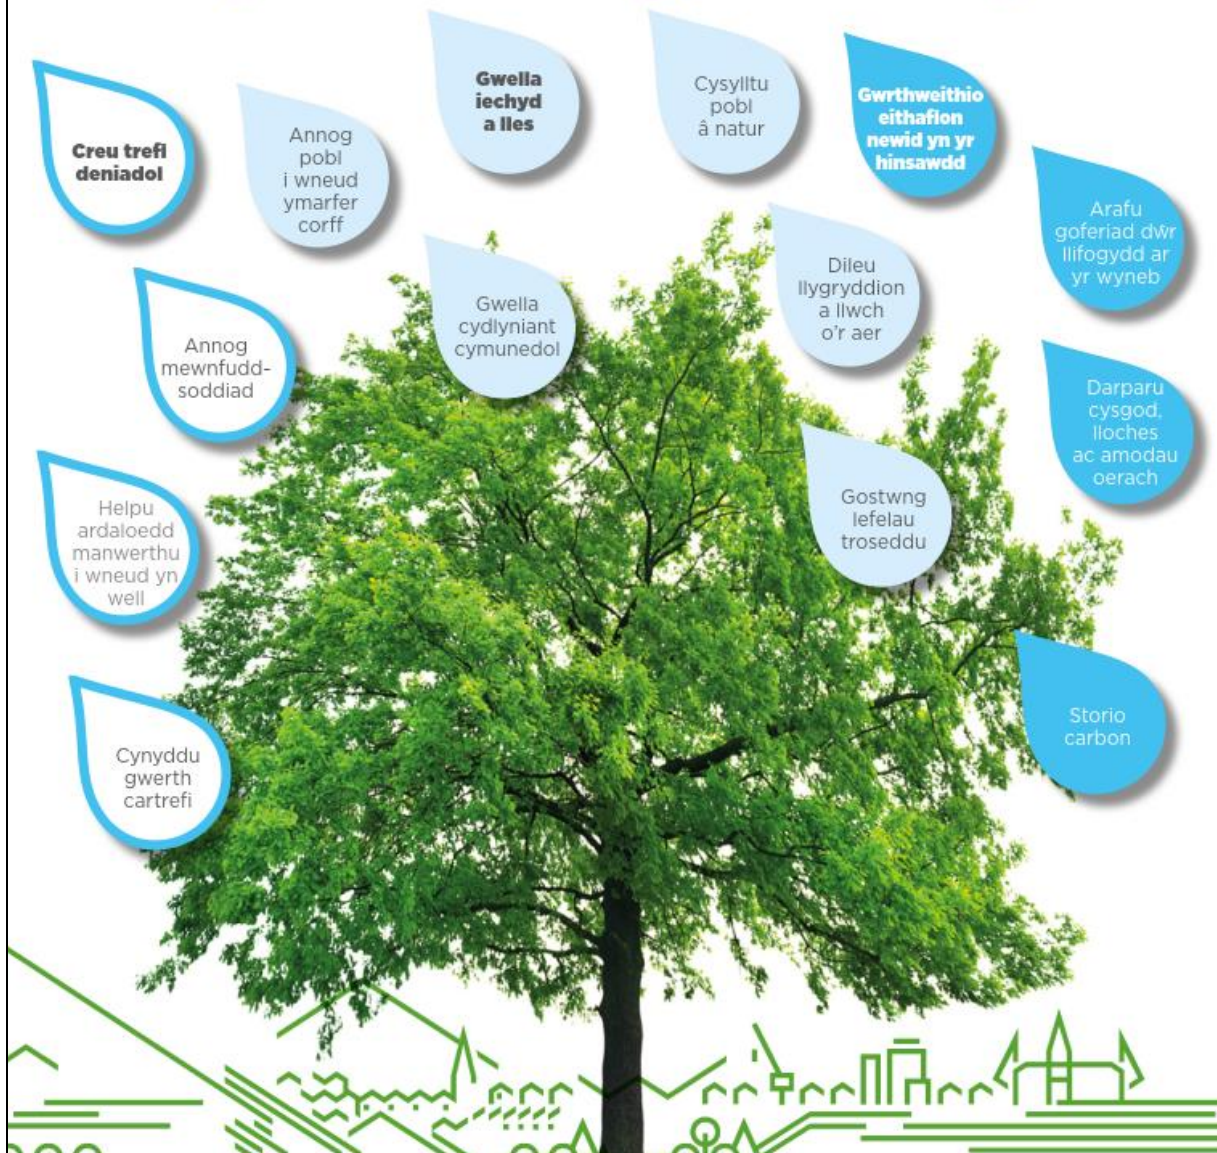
Creu trefi deniadol

Annog pobl i wneud ymarfer corff

Gwella iechyd a lles

Cysylltu pobl â natur

Gwrthweithio eithafion newid yn yr hinsawdd

Arafu goferiad dŵr llifogydd ar yr wyneb

Annog mewnfuddsoddiad

Gwella cydlyniant cymunedol

Dileu llygryddion a llwch o'r aer

Darparu cysgod, lloches ac amodau oerach

Helpu ardaloedd manwerthu i wneud yn well

Gostwng lefelau troseddu

Cynyddu gwerth cartrefi

Storio carbon